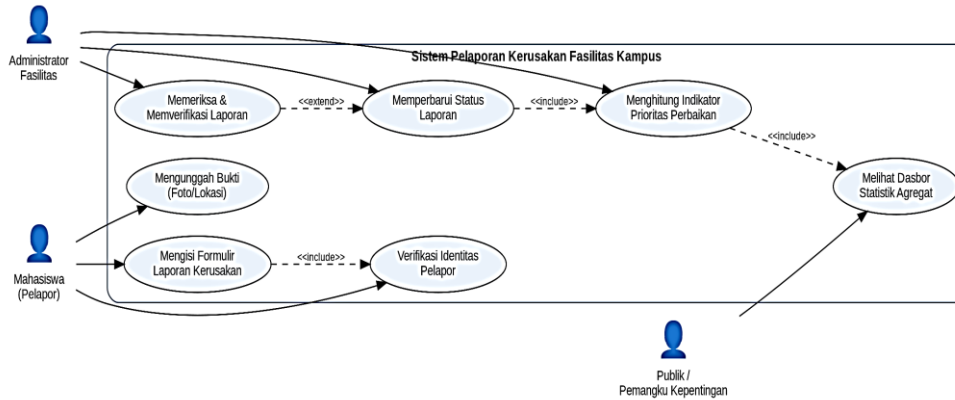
Administrator Fasilitas

Sistem Pelaporan Kerusakan Fasilitas Kampus

Memeriksa & Memverifikasi Laporan

<<extend>>

Memperbarui Status Laporan

<<include>>

Menghitung Indikator Prioritas Perbaikan

<<include>>

Melihat Dasbor Statistik Agregat

Mengunggah Bukti (Foto/Lokasi)

Mengisi Formulir Laporan Kerusakan

<<include>>

Verifikasi Identitas Pelapor

Mahasiswa (Pelapor)

Publik / Pemangku Kepentingan